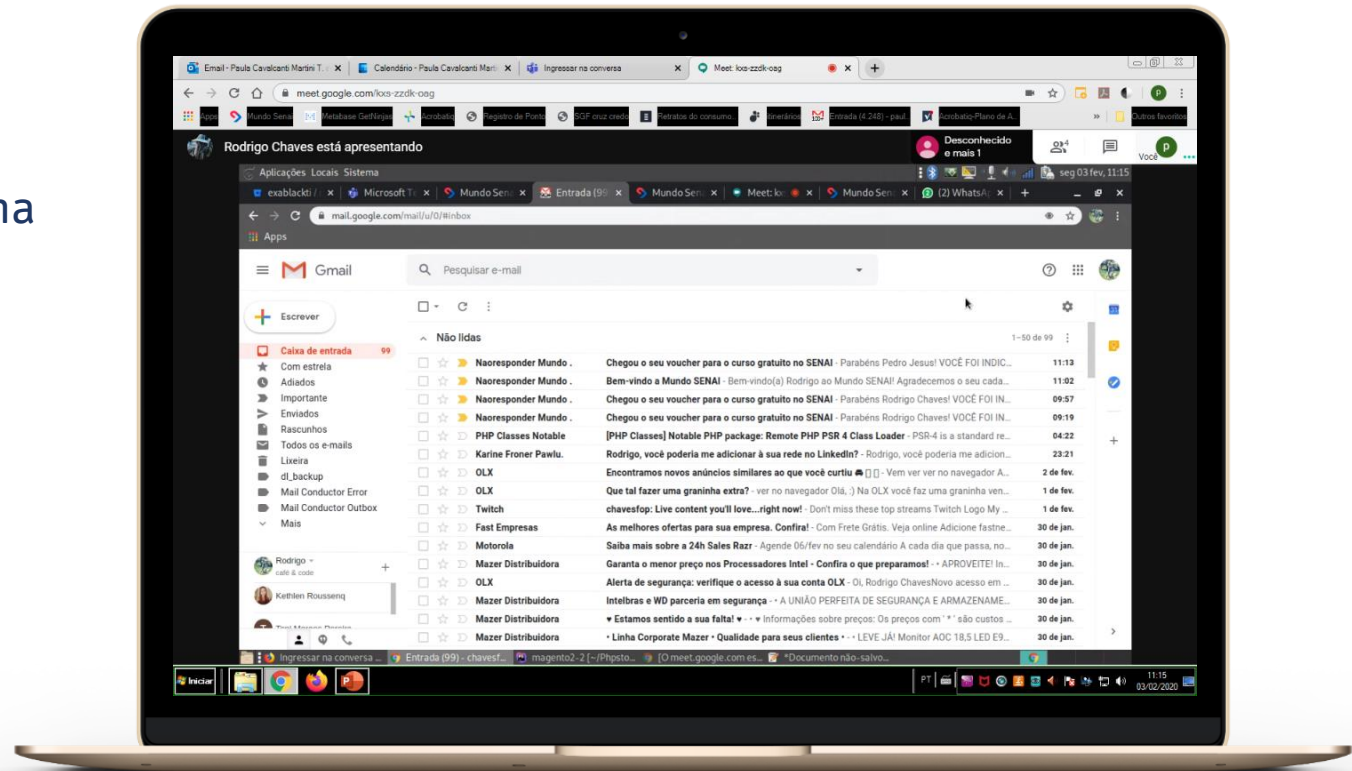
na

Email - Paula Cavalcanti Martini T... × Calendário - Paula Cavalcanti Marti × Ingressar na conversa × Meet: kxs-zzdk-oag × +

meet.google.com/kxs-zzdk-oag

Apps Mundo Senai Metabase GetNinjas Acrobatiq Registro de Ponto SGF cruz credo Retratos do consumo... Itinerários Entrada (4.248) - paul... Acrobatiq-Plano de A... Outros favoritos

Rodrigo Chaves está apresentando

Desconhecido e mais 1

Você

Aplicações Locais Sistema

seg 03 fev, 11:15

exablackti × Microsoft T × Mundo Sen × Entrada (99 × Mundo Sen × Meet: k × Mundo Sen × (2) WhatsA × +

mail.google.com/mail/u/0/#inbox

Apps

Gmail

Pesquisar e-mail

Escrever

Caixa de entrada 99
Com estrela
Adiados
Importante
Enviados
Rascunhos
Todos os e-mails
Lixeira
dl_backup
Mail Conductor Error
Mail Conductor Outbox
Mais

Rodrigo
café & code

Kethlen Rousseng

Não lidas

1–50 de 99

| | | |
|---|---|---|
| Naoresponder Mundo . | Chegou o seu voucher para o curso gratuito no SENAI - Parabéns Pedro Jesus! VOCÊ FOI INDIC... | 11:13 |
| Naoresponder Mundo . | Bem-vindo a Mundo SENAI - Bem-vindo(a) Rodrigo ao Mundo SENAI! Agradecemos o seu cada... | 11:02 |
| Naoresponder Mundo . | Chegou o seu voucher para o curso gratuito no SENAI - Parabéns Rodrigo Chaves! VOCÊ FOI IN... | 09:57 |
| Naoresponder Mundo . | Chegou o seu voucher para o curso gratuito no SENAI - Parabéns Rodrigo Chaves! VOCÊ FOI IN... | 09:19 |
| PHP Classes Notable | [PHP Classes] Notable PHP package: Remote PHP PSR 4 Class Loader - PSR-4 is a standard re... | 04:22 |
| Karine Froner Pawlu. | Rodrigo, você poderia me adicionar à sua rede no LinkedIn? - Rodrigo, você poderia me adicion... | 23:21 |
| OLX | Encontramos novos anúncios similares ao que você curtiu - Vem ver ver no navegador A... | 2 de fev. |
| OLX | Que tal fazer uma graninha extra? - ver no navegador Olá, :) Na OLX você faz uma graninha ven... | 1 de fev. |
| Twitch | chavesfop: Live content you'll love...right now! - Don't miss these top streams Twitch Logo My ... | 1 de fev. |
| Fast Empresas | As melhores ofertas para sua empresa. Confira! - Com Frete Grátis. Veja online Adicione fastne... | 30 de jan. |
| Motorola | Saiba mais sobre a 24h Sales Razr - Agende 06/fev no seu calendário A cada dia que passa, no... | 30 de jan. |
| Mazer Distribuidora | Garanta o menor preço nos Processadores Intel - Confira o que preparamos! - • APROVEITE! In... | 30 de jan. |
| OLX | Alerta de segurança: verifique o acesso à sua conta OLX - Oi, Rodrigo ChavesNovo acesso em ... | 30 de jan. |
| Mazer Distribuidora | Intelbras e WD parceria em segurança - • A UNIÃO PERFEITA DE SEGURANÇA E ARMAZENAME... | 30 de jan. |
| Mazer Distribuidora | ♥ Estamos sentido a sua falta! ♥ - • ♥ Informações sobre preços: Os preços com " * " são custos ... | 30 de jan. |
| Mazer Distribuidora | • Linha Corporate Mazer • Qualidade para seus clientes • - • LEVE JÁ! Monitor AOC 18,5 LED E9... | 30 de jan. |

Ingressar na conversa ... Entrada (99) - chavesf... magento2-2 [~/Phpsto... [O meet.google.com es... *Documento não-salvo...

Iniciar

PT

11:15
03/02/2020